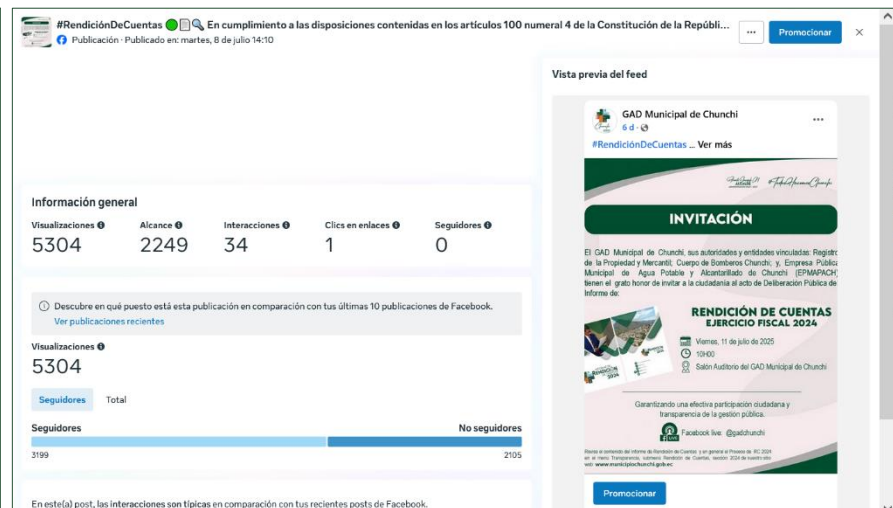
#RendiciónDeCuentas 🟢📄🔍 En cumplimiento a las disposiciones contenidas en los artículos 100 numeral 4 de la Constitución de la Repúbli...
Publicación · Publicado en: martes, 8 de julio 14:10

Promocionar

Información general

| Visualizaciones | Alcance | Interacciones | Clics en enlaces | Seguidores |
|---|---|---|---|---|
| 5304 | 2249 | 34 | 1 | 0 |

Descubre en qué puesto está esta publicación en comparación con tus últimas 10 publicaciones de Facebook.
Ver publicaciones recientes

Visualizaciones
5304

Seguidores Total

Seguidores No seguidores
3199 2105

En este(a) post, las interacciones son típicas en comparación con tus recientes posts de Facebook.

Vista previa del feed

GAD Municipal de Chunchi
6 d ·
#RendiciónDeCuentas ... Ver más

INVITACIÓN

El GAD Municipal de Chunchi, sus autoridades y entidades vinculadas: Registro de la Propiedad y Mercantil; Cuerpo de Bomberos Chunchi; y, Empresa Pública Municipal de Agua Potable y Alcantarillado de Chunchi (EPMAPACH) tienen el grato honor de invitar a la ciudadanía al acto de Deliberación Pública del Informe de:

RENDICIÓN DE CUENTAS
EJERCICIO FISCAL 2024

Viernes, 11 de julio de 2025
10H00
Salón Auditorio del GAD Municipal de Chunchi

Garantizando una efectiva participación ciudadana y transparencia de la gestión pública.

Facebook live: @gadchunchi

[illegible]
www.municipiochunchi.gob.ec

Promocionar